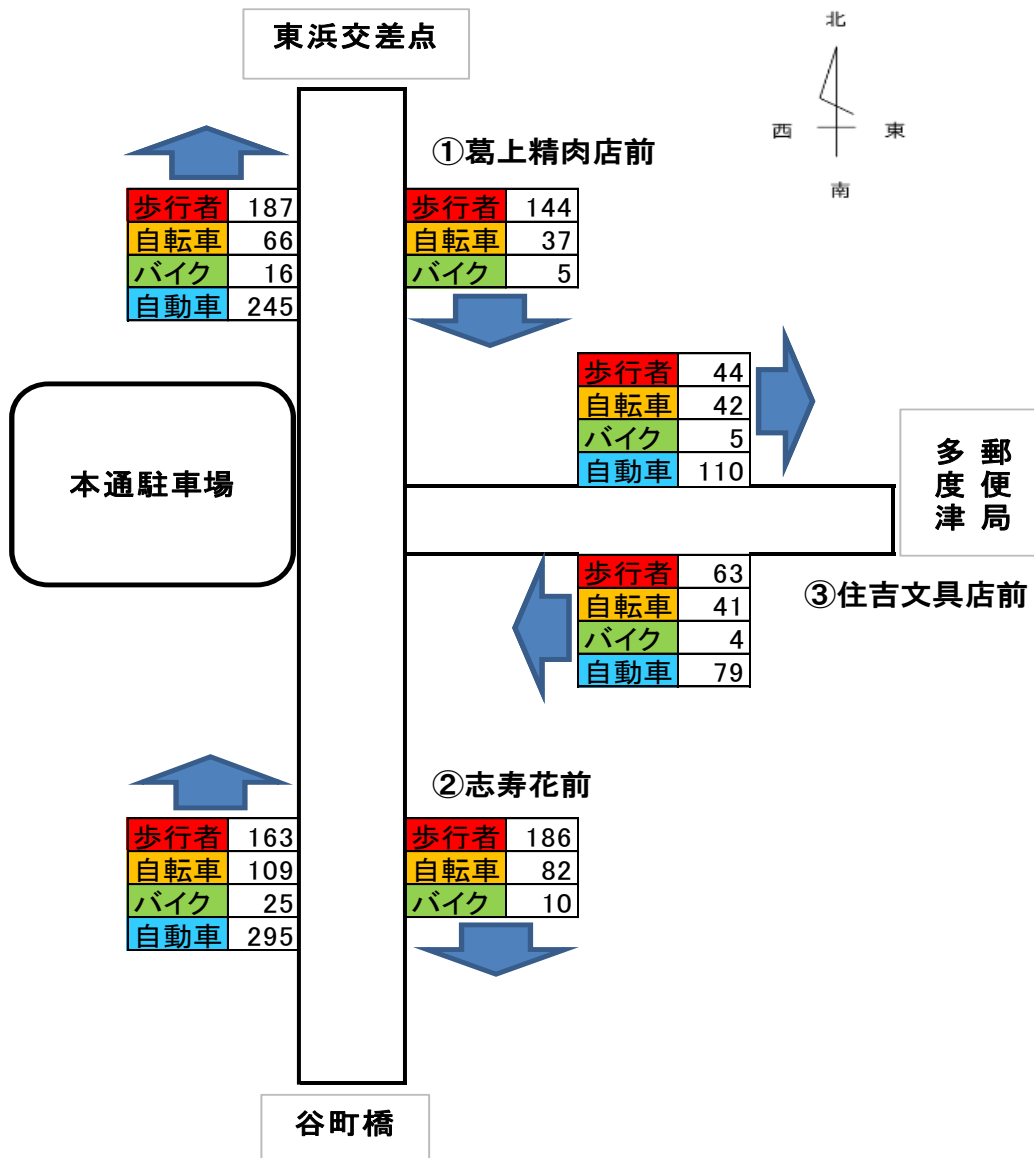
東浜交差点

北
西 東
南

①葛上精肉店前

| 歩行者 | 187 |
|---|---|
| 自転車 | 66 |
| バイク | 16 |
| 自動車 | 245 |

| 歩行者 | 144 |
|---|---|
| 自転車 | 37 |
| バイク | 5 |

| 歩行者 | 44 |
|---|---|
| 自転車 | 42 |
| バイク | 5 |
| 自動車 | 110 |

本通駐車場

多度津郵便局

| 歩行者 | 63 |
|---|---|
| 自転車 | 41 |
| バイク | 4 |
| 自動車 | 79 |

③住吉文具店前

②志寿花前

| 歩行者 | 163 |
|---|---|
| 自転車 | 109 |
| バイク | 25 |
| 自動車 | 295 |

| 歩行者 | 186 |
|---|---|
| 自転車 | 82 |
| バイク | 10 |

谷町橋